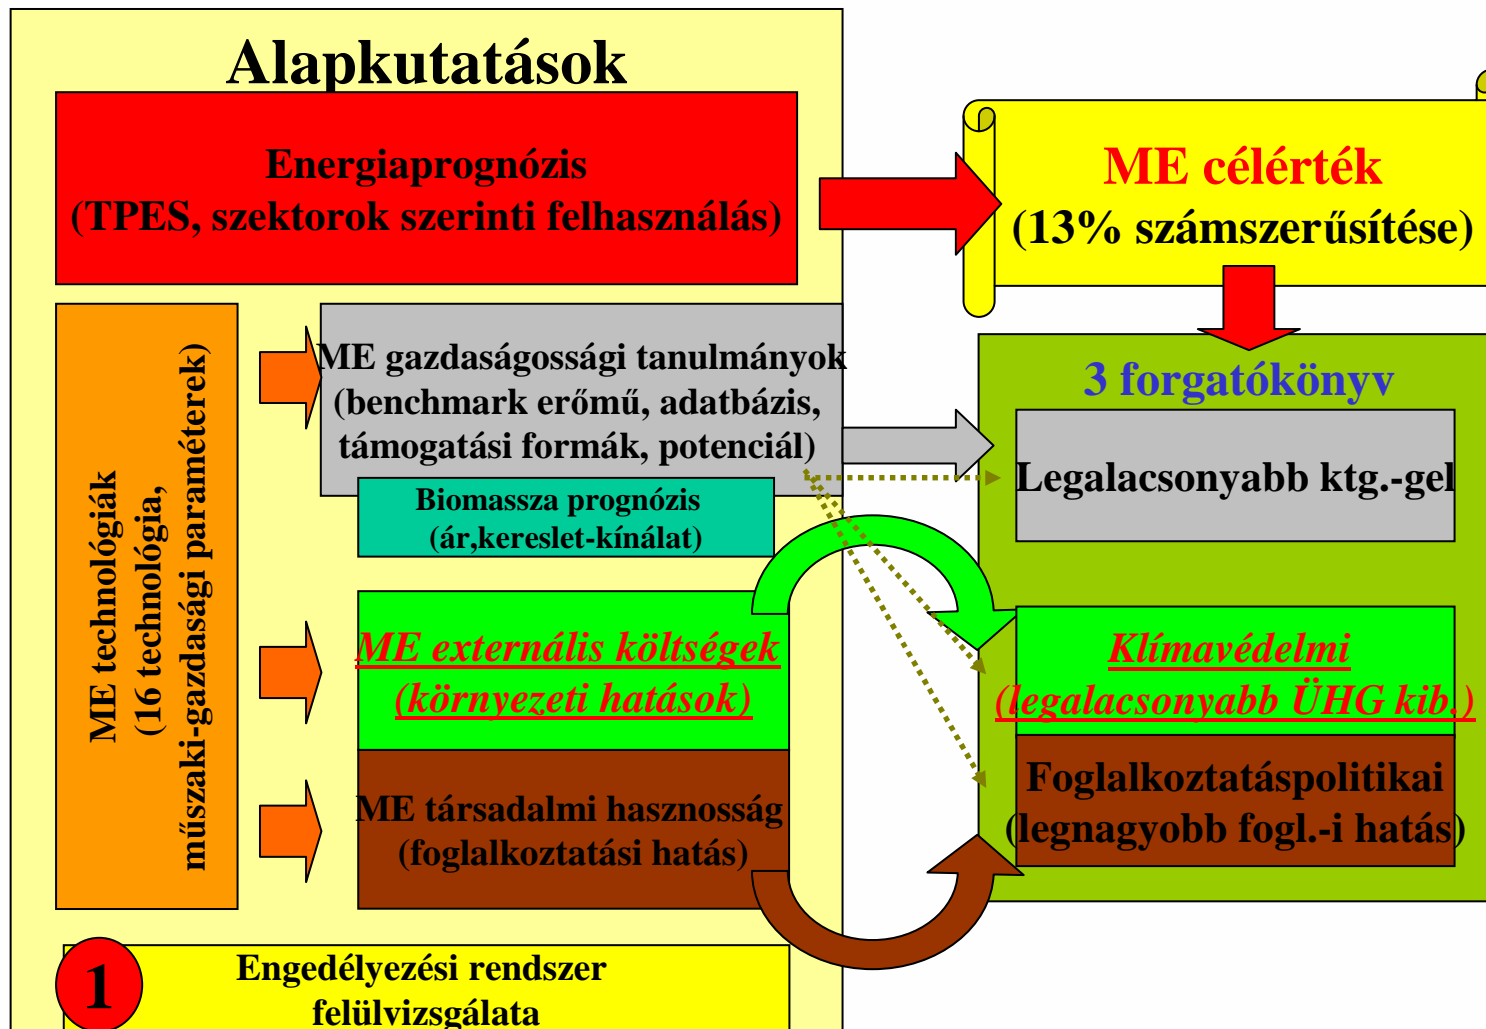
Alapkutatások

Energiaprognózis
(TPES, szektorok szerinti felhasználás)

ME célérték
(13% számszerűsítése)

ME technológiák
(16 technológia,
műszaki-gazdasági paraméterek)

ME gazdaságossági tanulmányok
(benchmark erőmű, adatbázis,
támogatási formák, potenciál)

Biomassza prognózis
(ár,kereslet-kínálat)

ME externális költségek
(környezeti hatások)

ME társadalmi hasznosság
(foglalkoztatási hatás)

3 forgatókönyv

Legalacsonyabb ktg.-gel

Klímavédelmi
(legalacsonyabb ÜHG kib.)

Foglalkoztatáspolitikai
(legnagyobb fogl.-i hatás)

1

Engedélyezési rendszer
felülvizsgálata